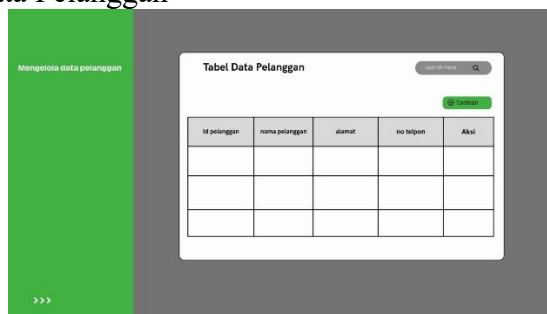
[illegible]ta Pelanggan

Mengelola data pelanggan

>>>

Tabel Data Pelanggan

Search Here

Tambah

| Id pelanggan | nama pelanggan | alamat | no telpon | Aksi |
|---|---|---|---|---|
| | | | | |
| | | | | |
| | | | | |